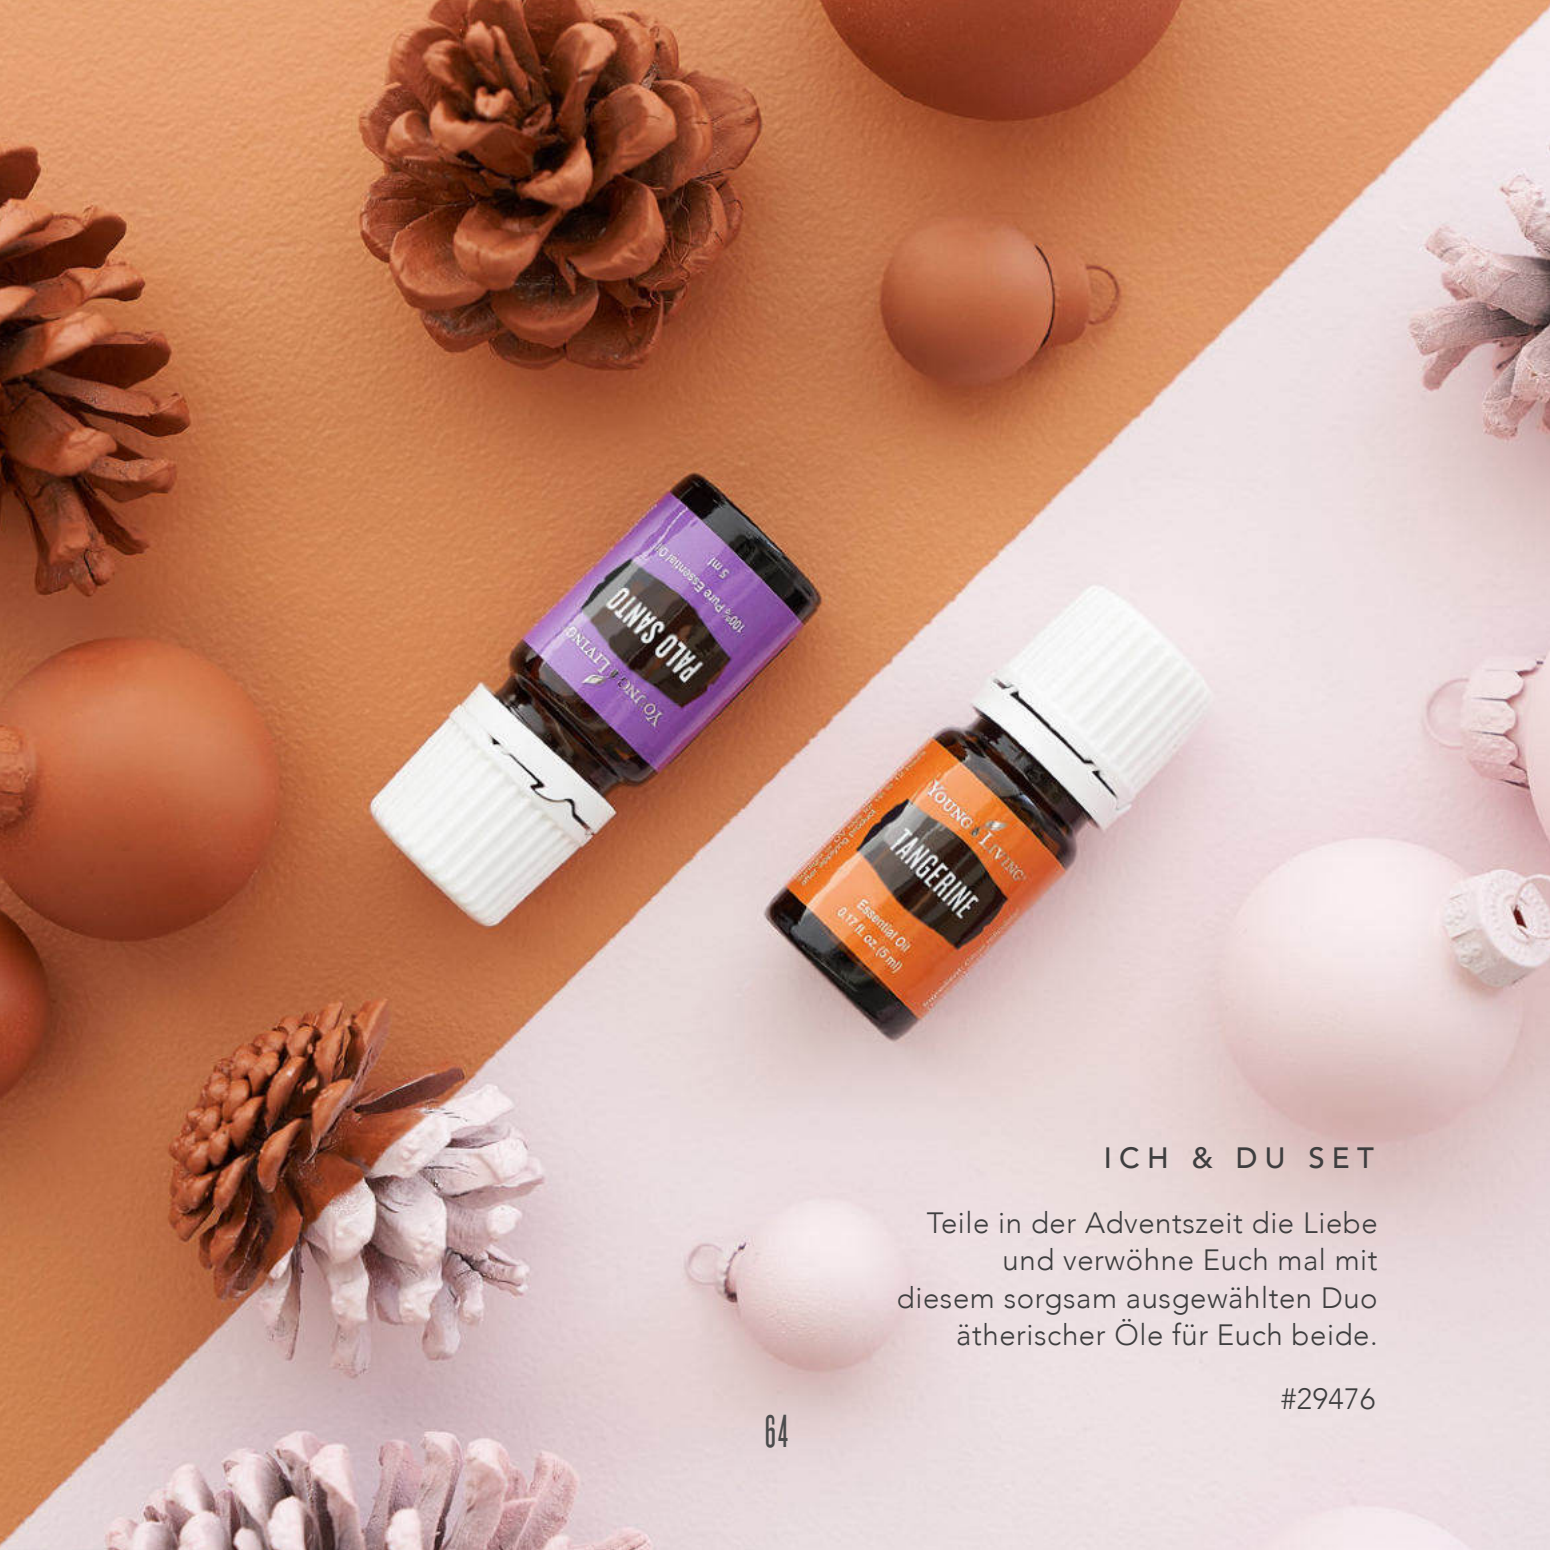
YOUNG LIVING
PALO SANTO
100% Pure Essential Oil
5 ml

YOUNG LIVING
TANGERINE
Essential Oil
0.17 fl. oz. (5 ml)

ICH & DU SET

Teile in der Adventszeit die Liebe und verwöhne Euch mal mit diesem sorgsam ausgewählten Duo ätherischer Öle für Euch beide.

#29476

64